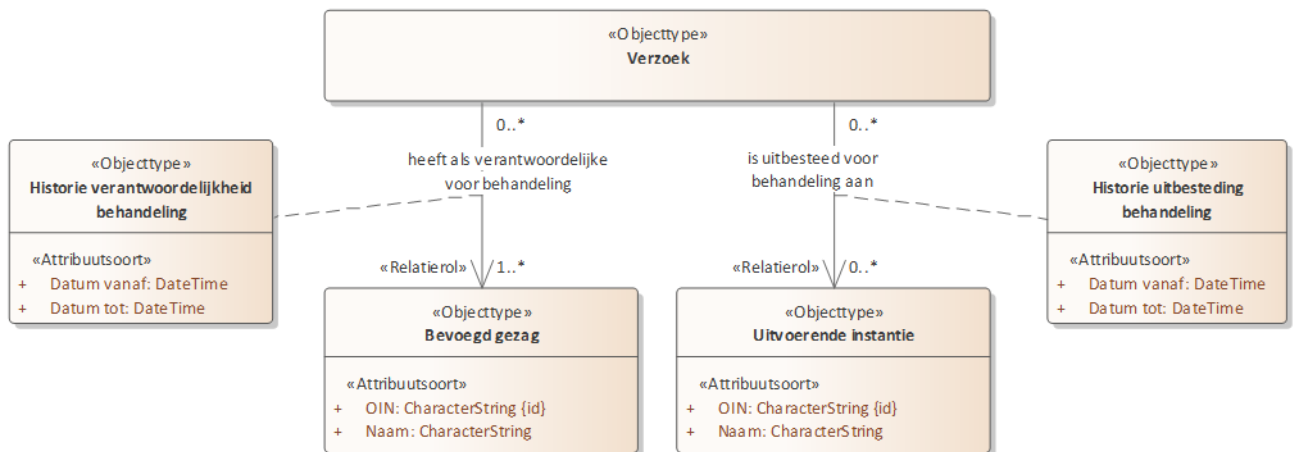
«Objecttype»
Verzoek

0..*
heeft als verantwoordelijke voor behandeling

0..*
is uitbesteed voor behandeling aan

«Objecttype»
Historie verantwoordelijkheid behandeling

«Attribuutsoort»
+ Datum vanaf: DateTime
+ Datum tot: DateTime

«Relatierol»
1..*

«Relatierol»
0..*

«Objecttype»
Historie uitbesteding behandeling

«Attribuutsoort»
+ Datum vanaf: DateTime
+ Datum tot: DateTime

«Objecttype»
Bevoegd gezag

«Attribuutsoort»
+ OIN: CharacterString {id}
+ Naam: CharacterString

«Objecttype»
Uitvoerende instantie

«Attribuutsoort»
+ OIN: CharacterString {id}
+ Naam: CharacterString